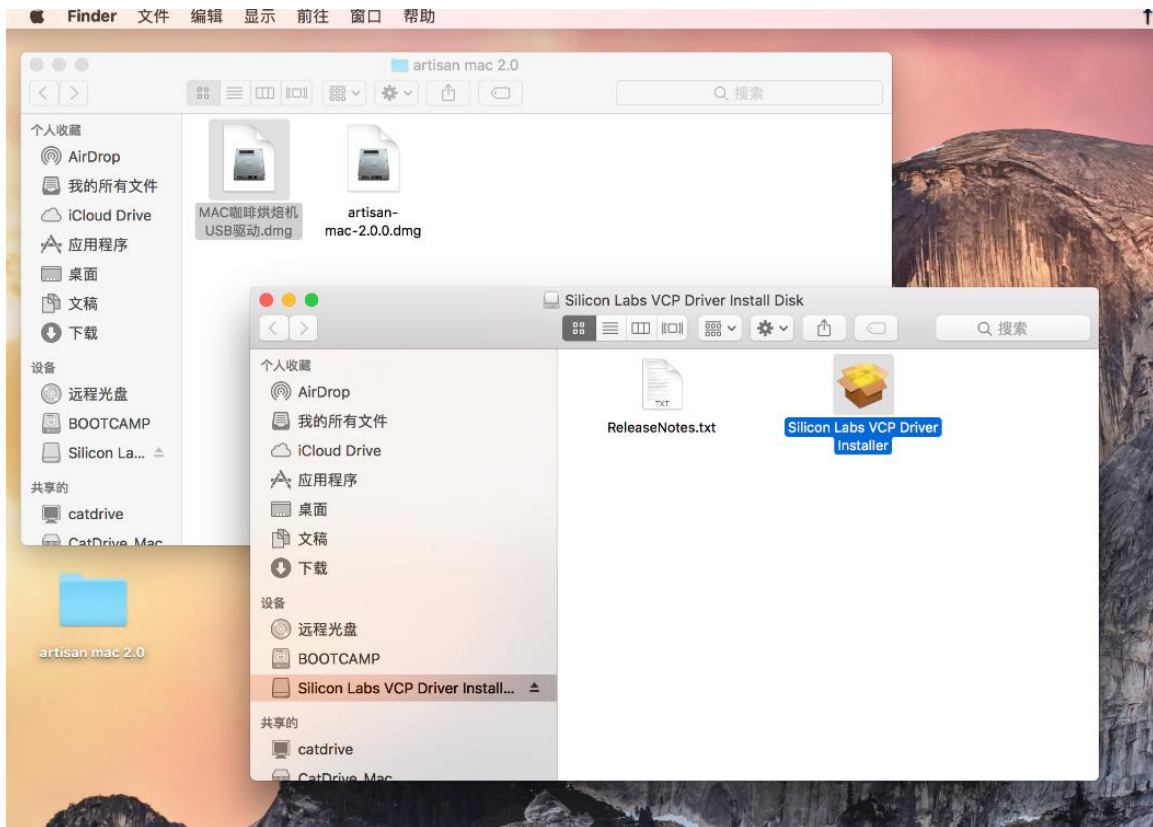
Finder 文件 编辑 显示 前往 窗口 帮助

artisan mac 2.0

Q 搜索

个人收藏
AirDrop
我的所有文件
iCloud Drive
应用程序
桌面
文稿
下载
设备
远程光盘
BOOTCAMP
Silicon La...
共享的
catdrive
CatDrive_Mac

MAC咖啡烘焙机USB驱动.dmg

artisan-mac-2.0.0.dmg

Silicon Labs VCP Driver Install Disk

Q 搜索

个人收藏
AirDrop
我的所有文件
iCloud Drive
应用程序
桌面
文稿
下载
设备
远程光盘
BOOTCAMP
Silicon Labs VCP Driver Install...
共享的
catdrive
CatDrive_Mac

TXT
ReleaseNotes.txt

Silicon Labs VCP Driver Installer

artisan mac 2.0